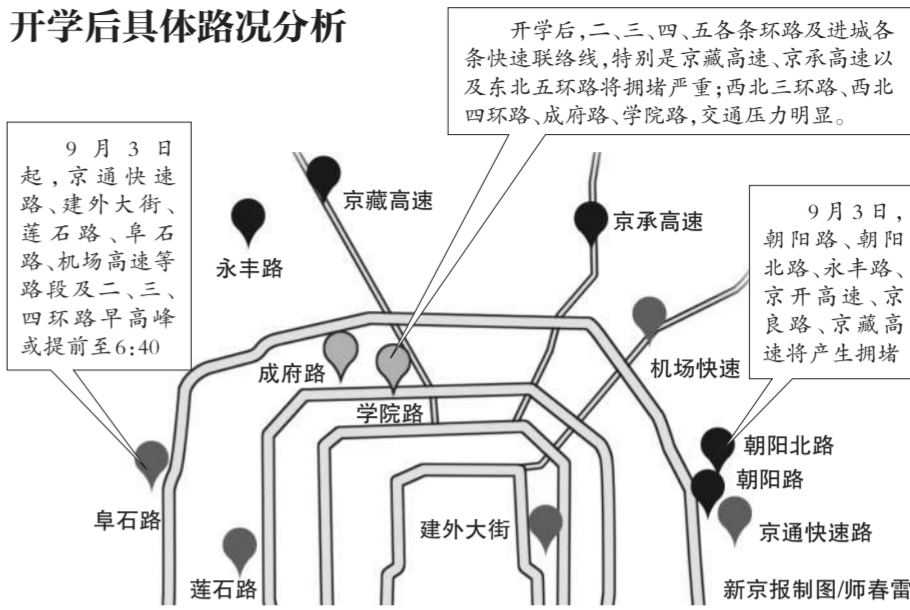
开学后具体路况分析

开学后，二、三、四、五各条环路及进城各条快速联络线，特别是京藏高速、京承高速以及东北五环路将拥堵严重；西北三环路、西北四环路、成府路、学院路，交通压力明显。

9月3日起，京通快速路、建外大街、莲石路、阜石路、机场高速等路段及二、三、四环路早高峰或提前至6:40

9月3日，朝阳路、朝阳北路、永丰路、京开高速、京良路、京藏高速将产生拥堵

京藏高速

永丰路

京承高速

成府路

学院路

机场快速

朝阳北路

朝阳路

阜石路

建外大街

京通快速路

莲石路

新京报制图/师春雷